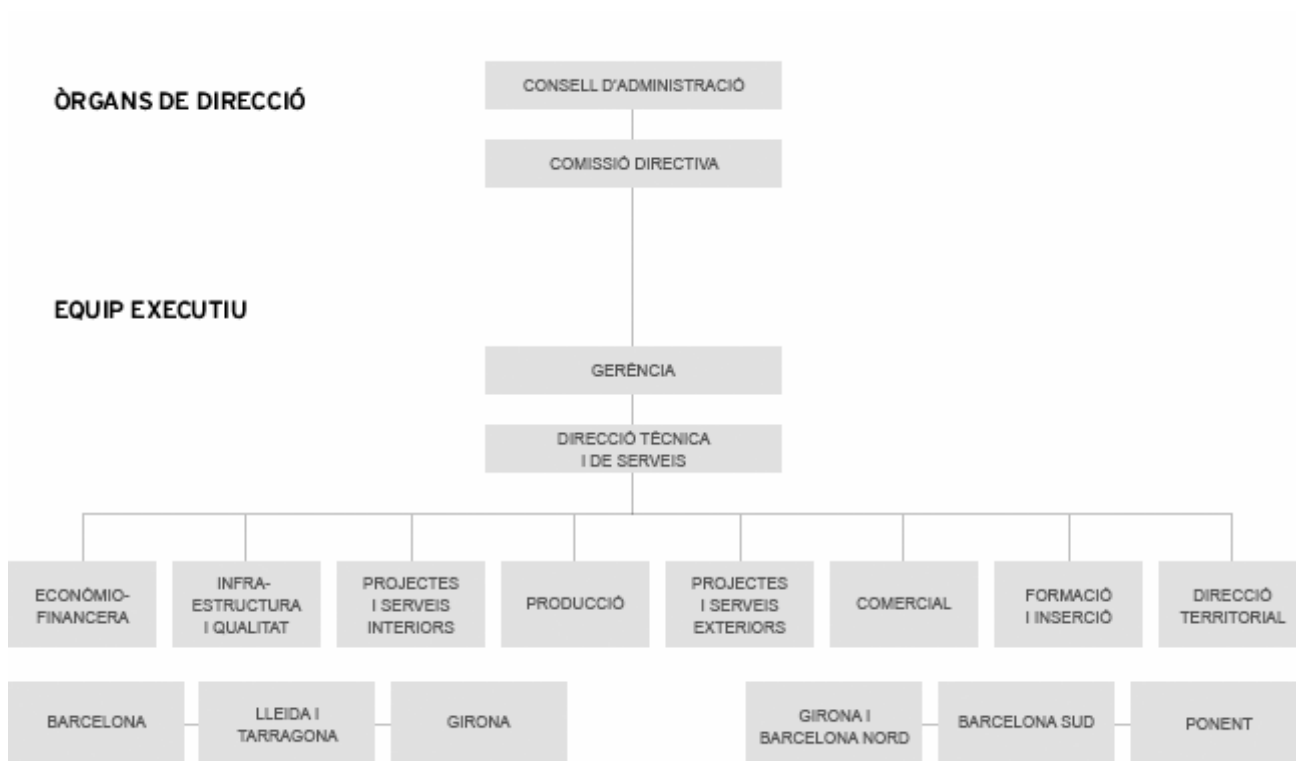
ÒRGANS DE DIRECCIÓ

CONSELL D'ADMINISTRACIÓ

COMISSIÓ DIRECTIVA

EQUIP EXECUTIU

GERÈNCIA

DIRECCIÓ TÈCNICA I DE SERVEIS

ECONÒMIO-FINANCERA

INFRAESTRUCTURA I QUALITAT

PROJECTES I SERVEIS INTERIORS

PRODUCCIÓ

PROJECTES I SERVEIS EXTERIORS

COMERCIAL

FORMACIÓ I INSERCIÓ

DIRECCIÓ TERRITORIAL

BARCELONA

LLEIDA I TARRAGONA

GIRONA

GIRONA I BARCELONA NORD

BARCELONA SUD

PONENT